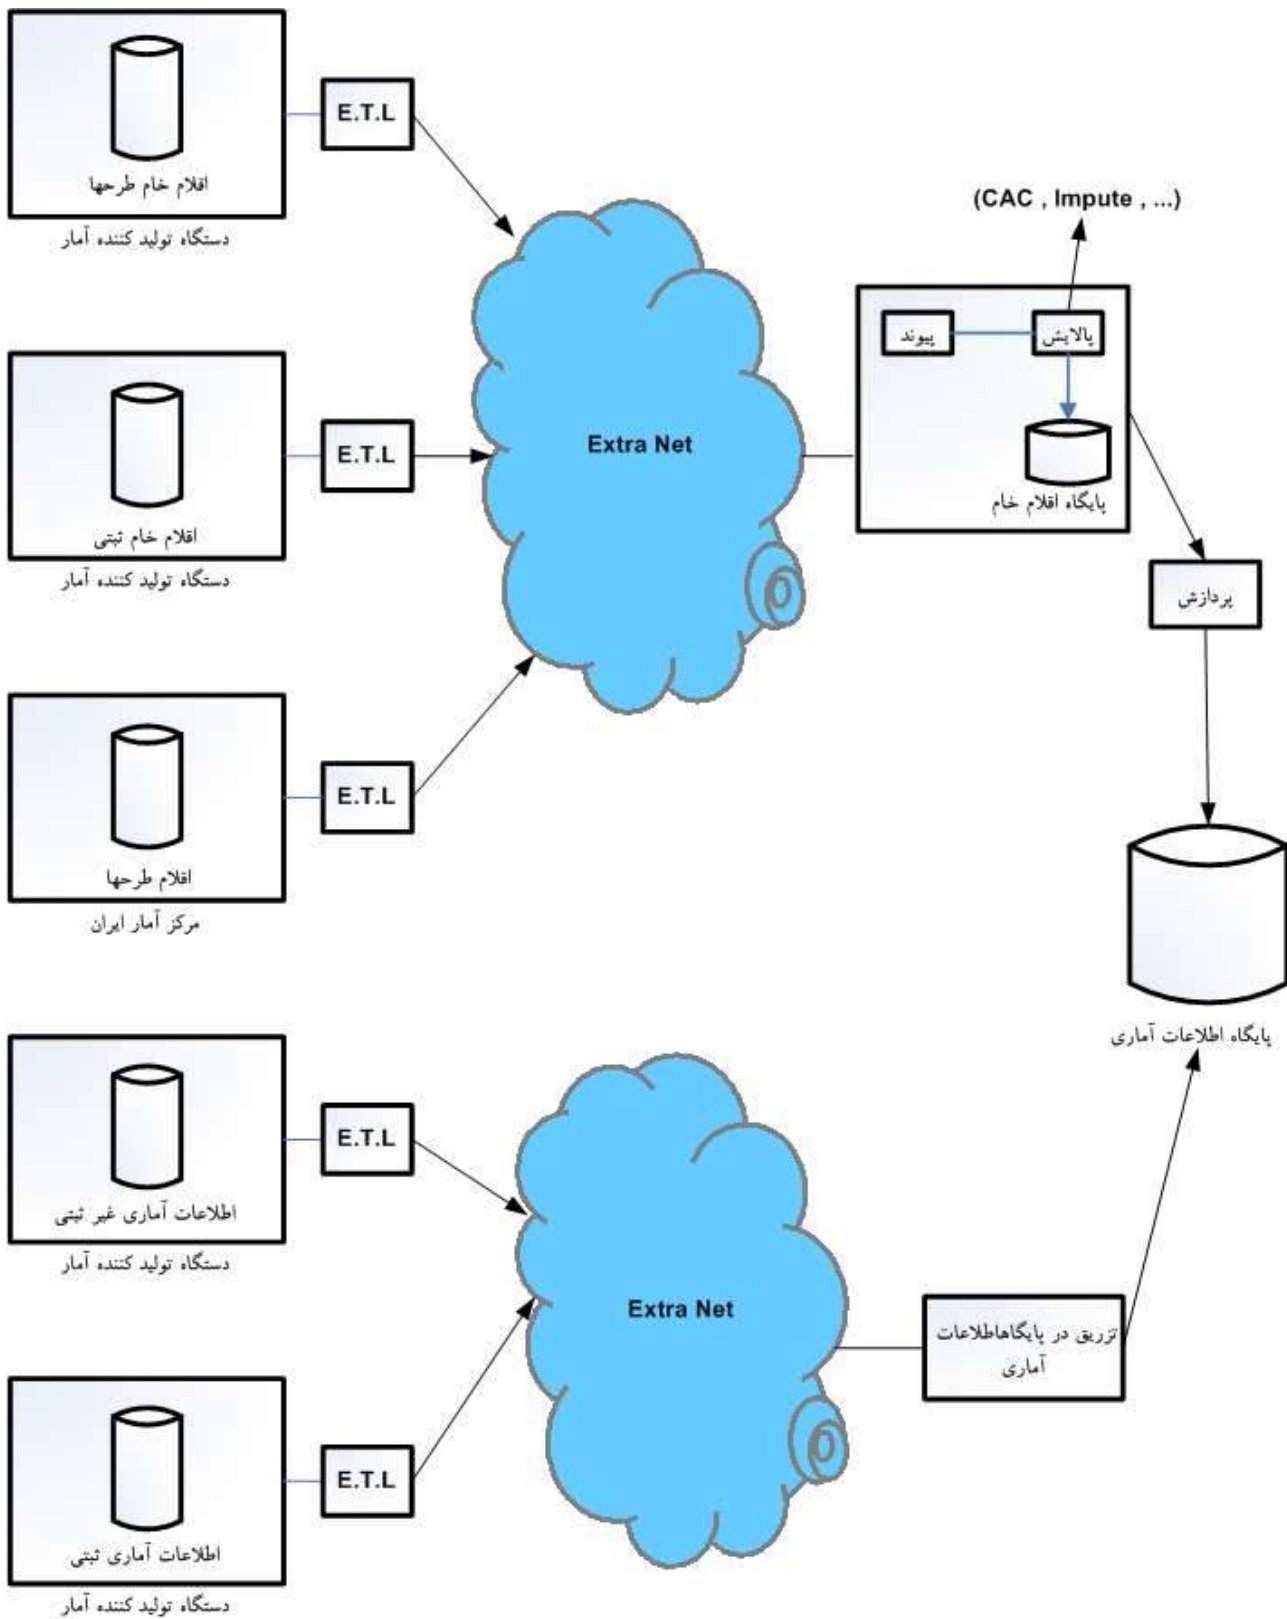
اقلام خام طرحها
دستگاه تولید کننده آمار

E.T.L

(CAC , Impute , ...)

پیوند
پالایش
پایگاه اقلام خام

اقلام خام ثبتی
دستگاه تولید کننده آمار

E.T.L

Extra Net

پردازش

اقلام طرحها
مرکز آمار ایران

E.T.L

پایگاه اطلاعات آماری

اطلاعات آماری غیر ثبتی
دستگاه تولید کننده آمار

E.T.L

Extra Net

تزریق در پایگاهاطلاعات آماری

اطلاعات آماری ثبتی
دستگاه تولید کننده آمار

E.T.L